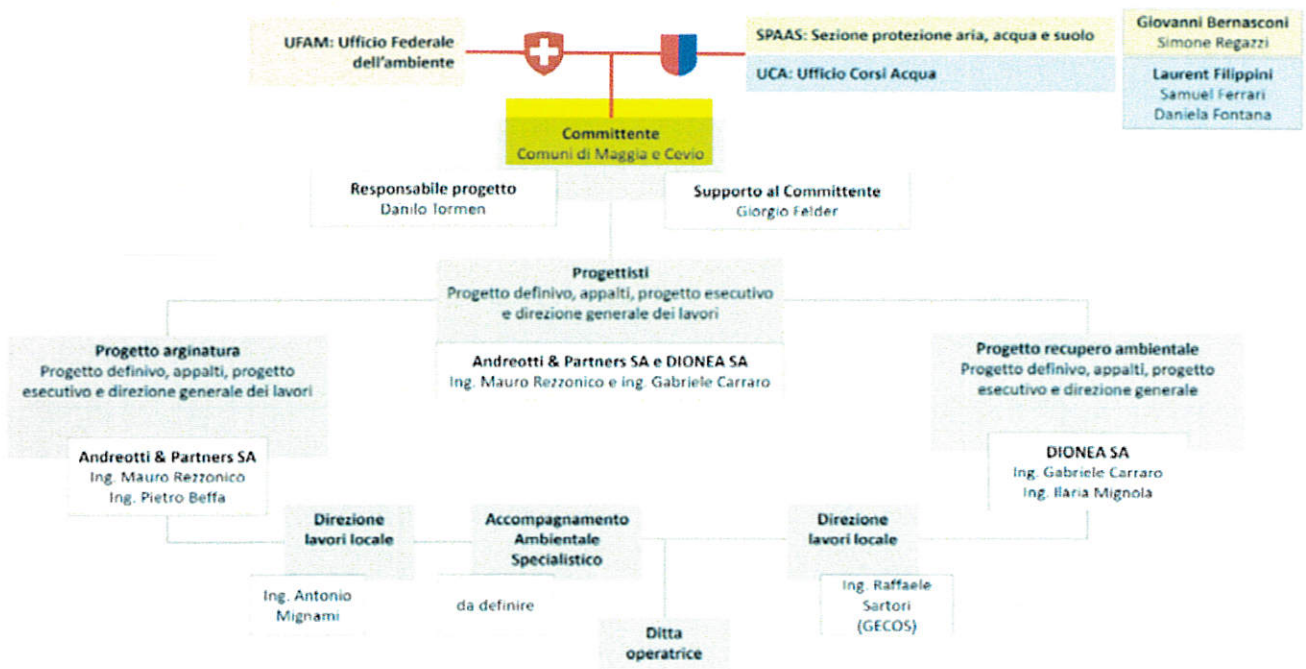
UFAM: Ufficio Federale dell'ambiente

SPAAS: Sezione protezione aria, acqua e suolo

Giovanni Bernasconi
Simone Regazzi

UCA: Ufficio Corsi Acqua

Laurent Filippini
Samuel Ferrari
Daniela Fontana

Committente
Comuni di Maggia e Cevio

Responsabile progetto
Danilo Tormen

Supporto al Committente
Giorgio Felder

Progettisti
Progetto definivo, appalti, progetto esecutivo e direzione generale dei lavori

Andreotti & Partners SA e DIONEA SA
Ing. Mauro Rezzonico e ing. Gabriele Carraro

Progetto arginatura
Progetto definivo, appalti, progetto esecutivo e direzione generale dei lavori

Andreotti & Partners SA
Ing. Mauro Rezzonico
Ing. Pietro Beffa

Progetto recupero ambientale
Progetto definivo, appalti, progetto esecutivo e direzione generale

DIONEA SA
Ing. Gabriele Carraro
Ing. Ilaria Mignola

Direzione lavori locale

Ing. Antonio Mignami

Accompagnamento Ambientale Specialistico

da definire

Direzione lavori locale

Ing. Raffaele Sartori (GECOS)

Ditta operatrice